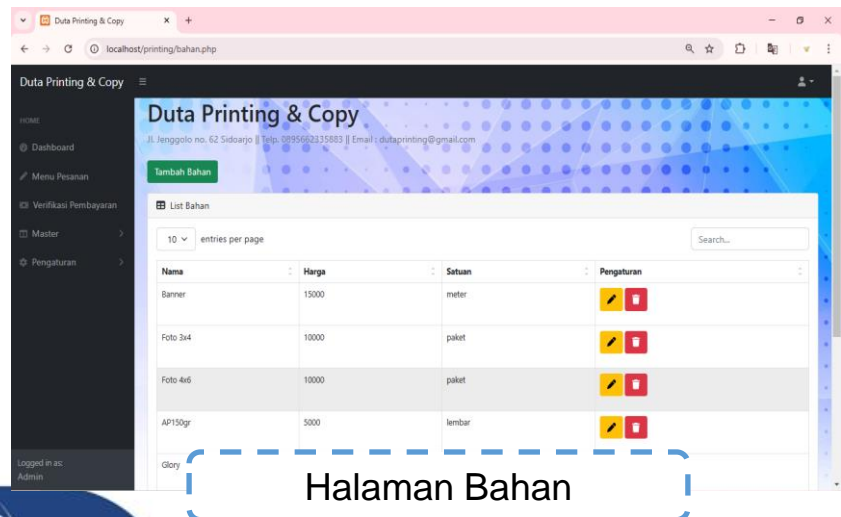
Duta Printing & Copy ×
localhost/printing/bahan.php

Duta Printing & Copy

HOME
Dashboard
Menu Pesanan
Verifikasi Pembayaran
Master
Pengaturan

Logged in as:
Admin

Duta Printing & Copy
Jl. Jenggolo no. 62 Sidoarjo || Telp. 0895662335883 || Email : dutaprinting@gmail.com

Tambah Bahan

List Bahan

10 entries per page

Search...

| Nama | Harga | Satuan | Pengaturan |
|---|---|---|---|
| Banner | 15000 | meter | |
| Foto 3x4 | 10000 | paket | |
| Foto 4x6 | 10000 | paket | |
| AP150gr | 5000 | lembar | |
| Glory | | | |

Halaman Bahan